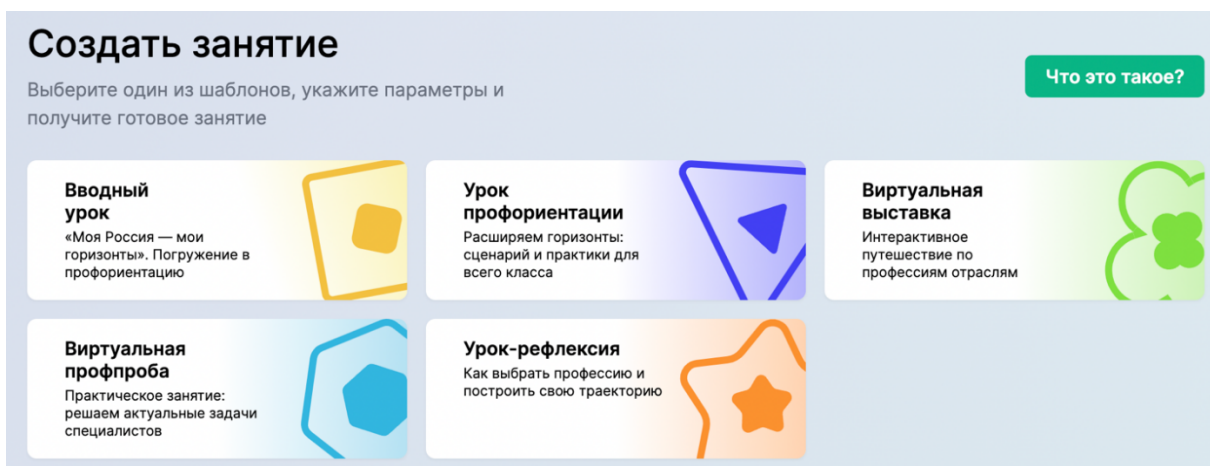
Создать занятие

Выберите один из шаблонов, укажите параметры и получите готовое занятие

Что это такое?

Вводный урок
«Моя Россия — мои горизонты». Погружение в профориентацию

Урок профориентации
Расширяем горизонты: сценарий и практики для всего класса

Виртуальная выставка
Интерактивное путешествие по профессиям отраслям

Виртуальная профпроба
Практическое занятие: решаем актуальные задачи специалистов

Урок-рефлексия
Как выбрать профессию и построить свою траекторию